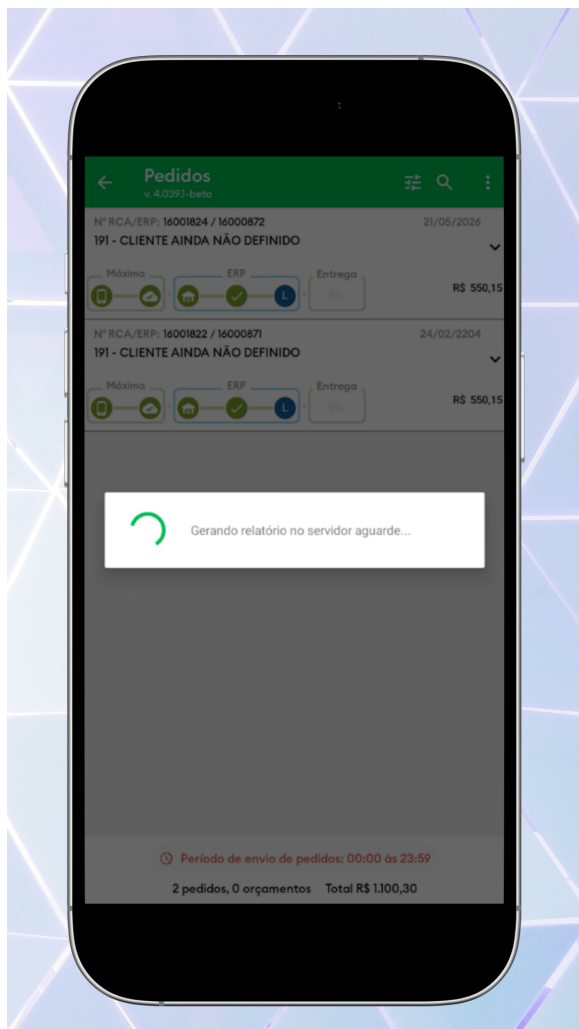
Pedidos
v. 4.039.1-beta

Nº RCA/ERP: 16001824 / 16000872
21/05/2026
191 - CLIENTE AINDA NÃO DEFINIDO
Máxima
ERP
L
Entrega
0%
R$ 550,15

Nº RCA/ERP: 16001822 / 16000871
24/02/2204
191 - CLIENTE AINDA NÃO DEFINIDO
Máxima
ERP
L
Entrega
0%
R$ 550,15

Gerando relatório no servidor aguarde...

Período de envio de pedidos: 00:00 às 23:59
2 pedidos, 0 orçamentos Total R$ 1.100,30